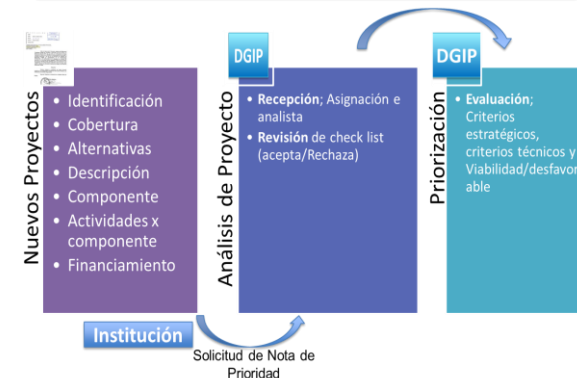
Nuevos Proyectos

- Identificación
- Cobertura
- Alternativas
- Descripción
- Componente
- Actividades x componente
- Financiamiento

Institución

Solicitud de Nota de Prioridad

DGIP

Análisis de Proyecto

- Recepción; Asignación e analista
- Revisión de check list (acepta/Rechaza)

DGIP

Priorización

- Evaluación; Criterios estratégicos, criterios técnicos y Viabilidad/desfavorable